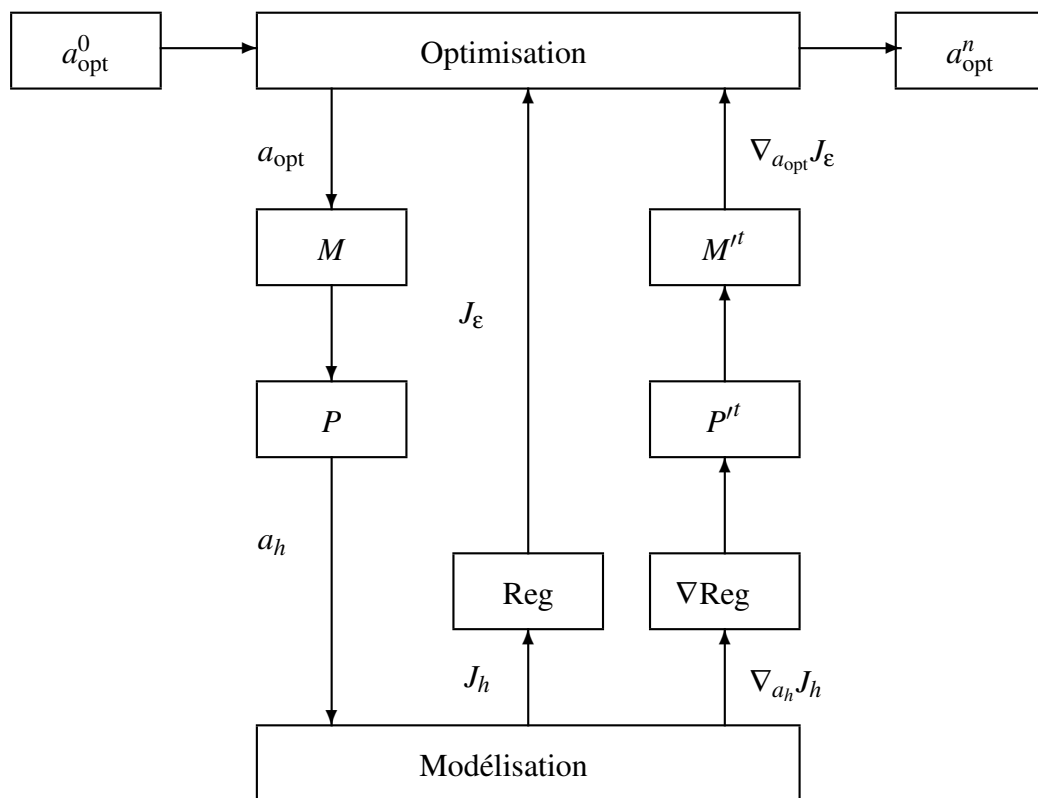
$a_{\text{opt}}^0$

Optimisation

$a_{\text{opt}}^n$

$a_{\text{opt}}$

$\nabla_{a_{\text{opt}}} J_\varepsilon$

$M$

$M'^t$

$J_\varepsilon$

$P$

$P'^t$

$a_h$

Reg

$\nabla$Reg

$J_h$

$\nabla_{a_h} J_h$

Modélisation